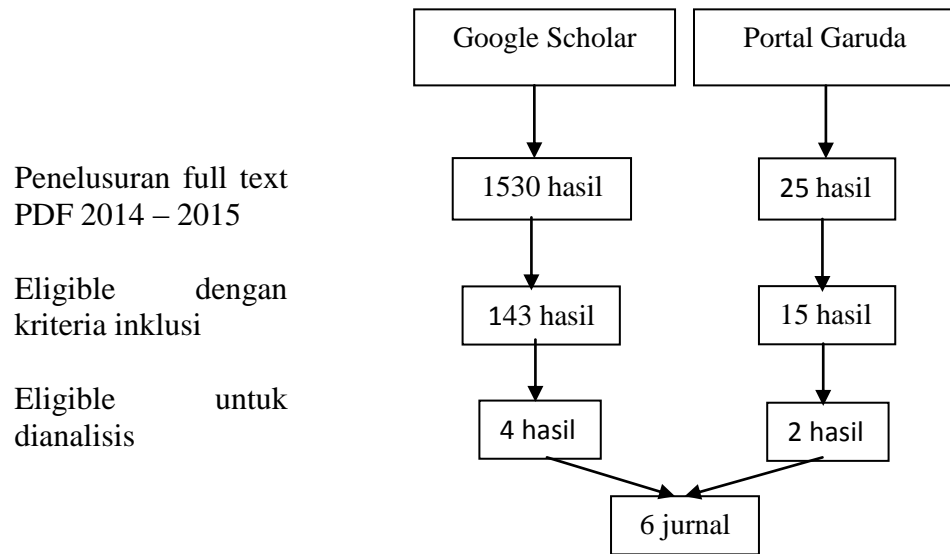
Google Scholar

Portal Garuda

Penelusuran full text PDF 2014 – 2015

1530 hasil

25 hasil

Eligible dengan kriteria inklusi

143 hasil

15 hasil

Eligible untuk dianalisis

4 hasil

2 hasil

6 jurnal